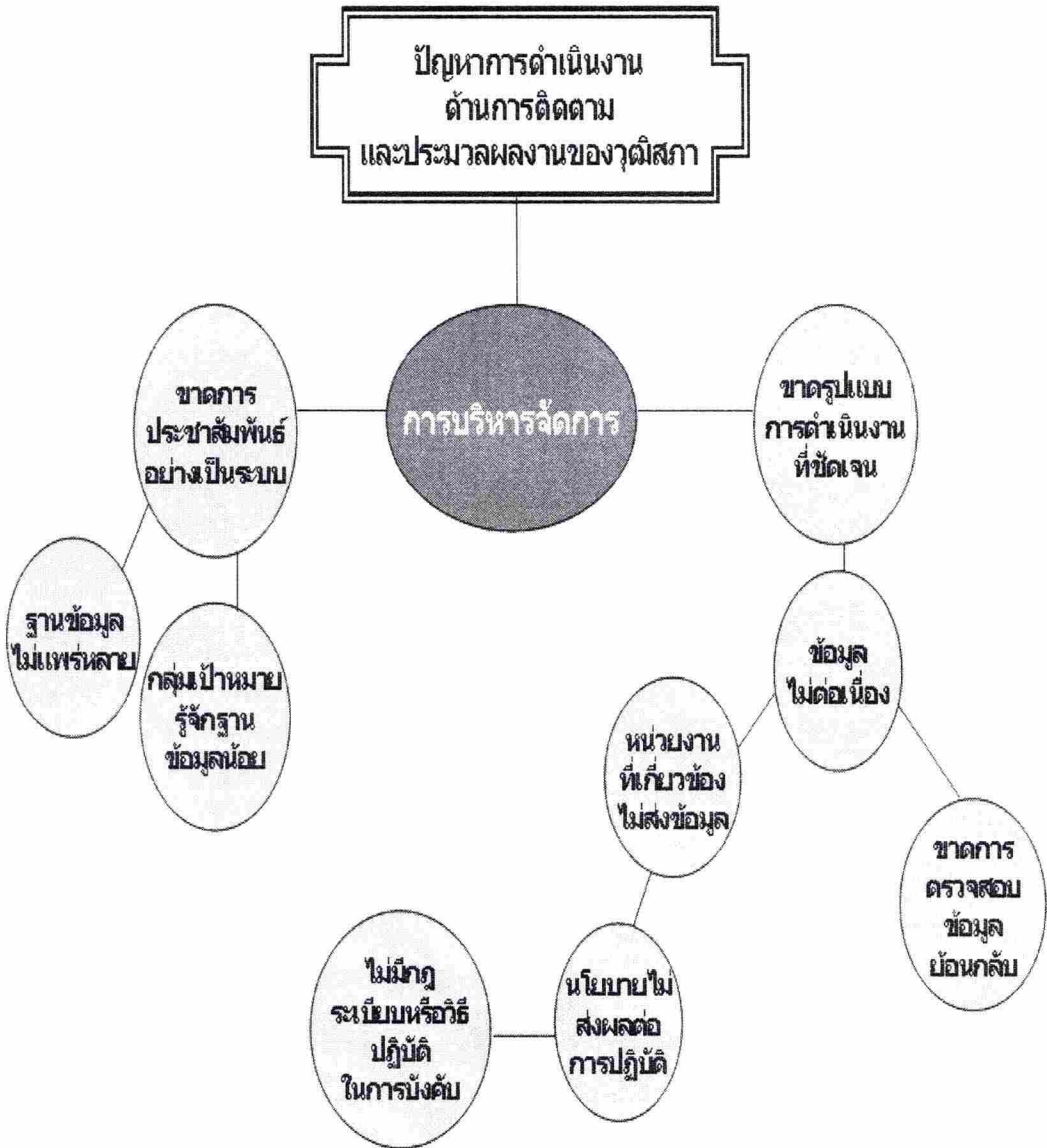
ปัญหาการดำเนินงาน
ด้านการติดตาม
และประมวลผลงานของวุฒิสภา

ขาดการ
ประชาสัมพันธ์
อย่างเป็นระบบ

การบริหารจัดการ

ขาดรูปแบบ
การดำเนินงาน
ที่ชัดเจน

ฐานข้อมูล
ไม่แพร่หลาย

กลุ่มเป้าหมาย
รู้จักฐาน
ข้อมูลน้อย

ข้อมูล
ไม่ต่อเนื่อง

หน่วยงาน
ที่เกี่ยวข้อง
ไม่ส่งข้อมูล

ขาดการ
ตรวจสอบ
ข้อมูล
ย้อนกลับ

ไม่มีกฎ
ระเบียบหรือวิธี
ปฏิบัติ
ในการบังคับ

นโยบายไม่
ส่งผลต่อ
การปฏิบัติ